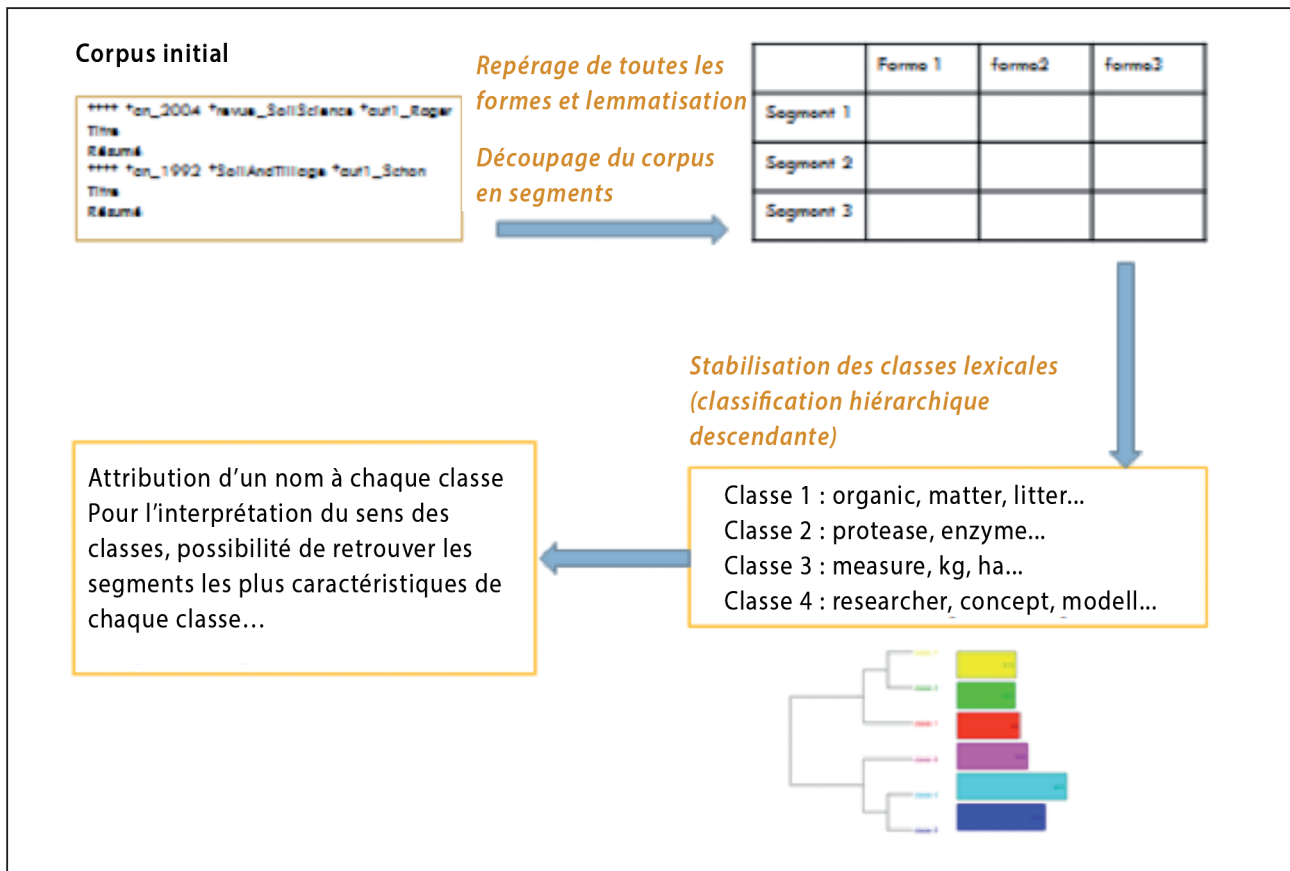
Corpus initial

**** *an_2004 *revue_SoilScience *aut1_Roger
Titre
Résumé
**** *an_1992 *SoilAndTillage *aut1_Schon
Titre
Résumé

Repérage de toutes les formes et lemmatisation

Découpage du corpus en segments

| | Forme 1 | forme2 | forme3 |
|---|---|---|---|
| Segment 1 | | | |
| Segment 2 | | | |
| Segment 3 | | | |

Stabilisation des classes lexicales (classification hiérarchique descendante)

Classe 1 : organic, matter, litter...
Classe 2 : protease, enzyme...
Classe 3 : measure, kg, ha...
Classe 4 : researcher, concept, modell...

Attribution d'un nom à chaque classe
Pour l'interprétation du sens des classes, possibilité de retrouver les segments les plus caractéristiques de chaque classe…

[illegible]